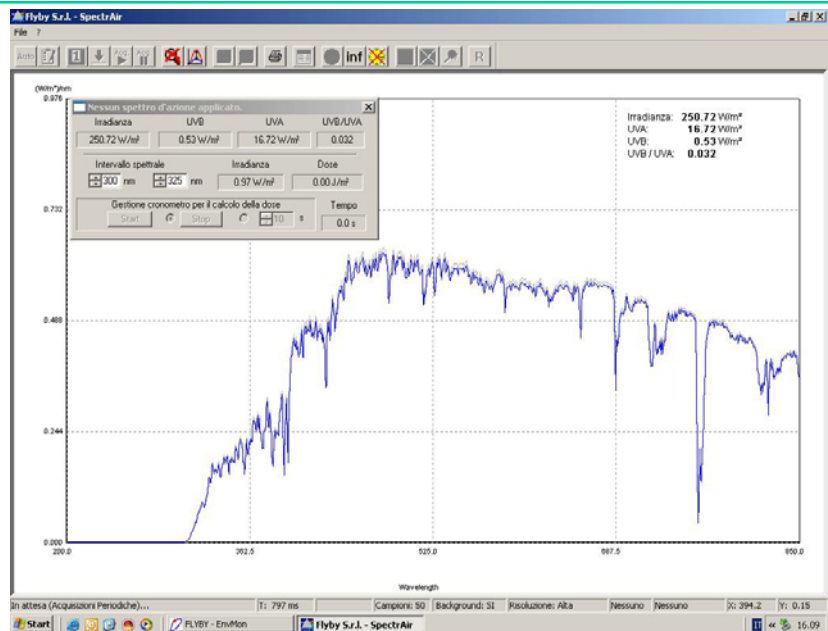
Flyby S.r.l. - SpectrAir

File ?

Auto Auto Auto inf R

(W/m²)/nm
0.976
0.732
0.488
0.244
0.000

Nessun spettro d'azione applicato.

| Irradianza | UVB | UVA | UVB/UVA |
|---|---|---|---|
| 250.72 W/m² | 0.53 W/m² | 16.72 W/m² | 0.032 |

Intervallo spettrale 300 nm 325 nm
Irradianza 0.97 W/m²
Dose 0.00 J/m²

Gestione cronometro per il calcolo della dose
Start Stop 10 s
Tempo 0.0 s

Irradianza: 250.72 W/m²
UVA: 16.72 W/m²
UVB: 0.53 W/m²
UVB / UVA: 0.032

200.0 362.5 525.0 687.5 850.0
Wavelength

In attesa (Acquisizioni Periodiche)... T: 797 ms Campioni: 50 Background: SI Risoluzione: Alta Nessuno Nessuno X: 394.2 Y: 0.15

Start FLYBY - EnvMon Flyby S.r.l. - SpectrAir 16.09